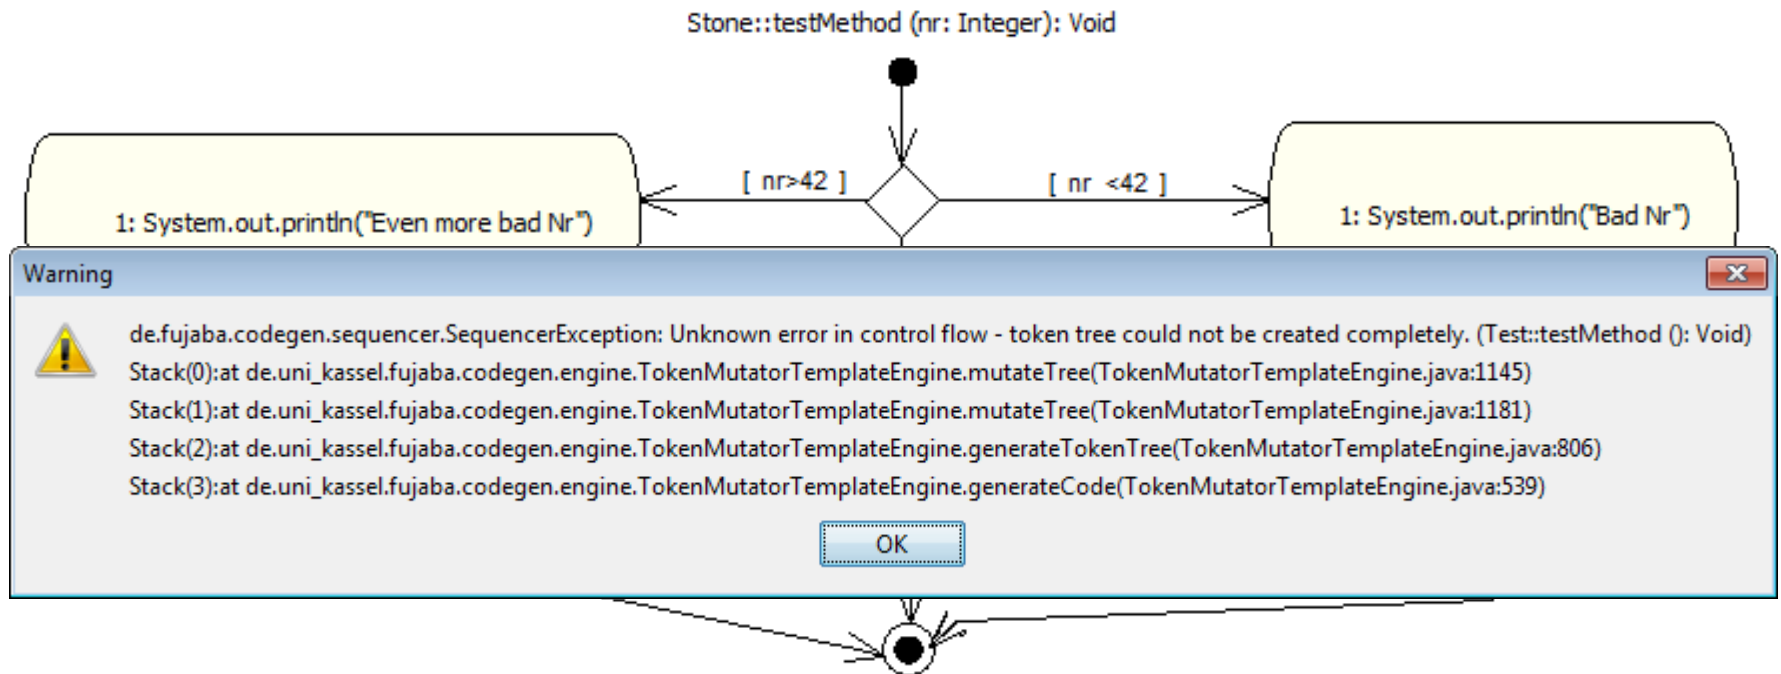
Stone::testMethod (nr: Integer): Void

[ nr>42 ]

[ nr <42 ]

1: System.out.println("Even more bad Nr")

1: System.out.println("Bad Nr")

Warning

de.fujaba.codegen.sequencer.SequencerException: Unknown error in control flow - token tree could not be created completely. (Test::testMethod (): Void)
Stack(0):at de.uni_kassel.fujaba.codegen.engine.TokenMutatorTemplateEngine.mutateTree(TokenMutatorTemplateEngine.java:1145)
Stack(1):at de.uni_kassel.fujaba.codegen.engine.TokenMutatorTemplateEngine.mutateTree(TokenMutatorTemplateEngine.java:1181)
Stack(2):at de.uni_kassel.fujaba.codegen.engine.TokenMutatorTemplateEngine.generateTokenTree(TokenMutatorTemplateEngine.java:806)
Stack(3):at de.uni_kassel.fujaba.codegen.engine.TokenMutatorTemplateEngine.generateCode(TokenMutatorTemplateEngine.java:539)

OK